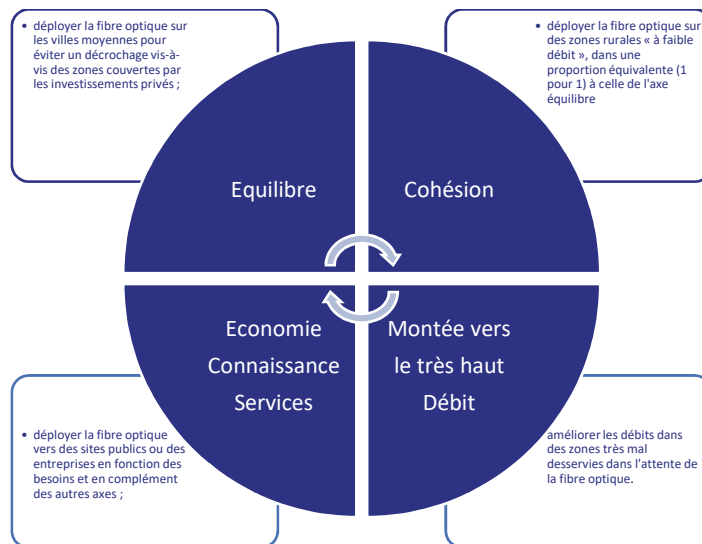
- déployer la fibre optique sur les villes moyennes pour éviter un décrochage vis-à-vis des zones couvertes par les investissements privés ;

- déployer la fibre optique sur des zones rurales « à faible débit », dans une proportion équivalente (1 pour 1) à celle de l'axe équilibre

Equilibre

Cohésion

Economie Connaissance Services

Montée vers le très haut Débit

- déployer la fibre optique vers des sites publics ou des entreprises en fonction des besoins et en complément des autres axes ;

améliorer les débits dans des zones très mal desservies dans l'attente de la fibre optique.